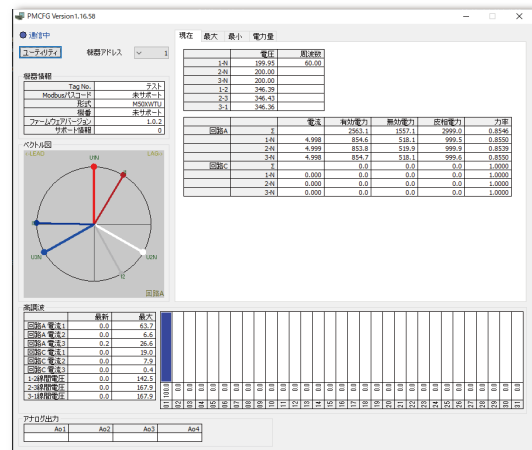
PMCFG Version1.16.58

通信中

ユーティリティ　機器アドレス　1

機器情報

| Tag No. | テスト |
|---|---|
| Modbus/パスコード | 未サポート |
| 形式 | MS0XWTU |
| 機番 | 未サポート |
| ファームウェアバージョン | 1.0.2 |
| サポート情報 | 0 |

ベクトル図

I-LEAD　LAG

U1N　U2N　U3N

回路A

現在　最大　最小　電力量

| | 電圧 | 周波数 |
|---|---|---|
| 1-N | 199.95 | 60.00 |
| 2-N | 200.00 | |
| 3-N | 200.00 | |
| 1-2 | 346.39 | |
| 2-3 | 346.43 | |
| 3-1 | 346.36 | |

| | | 電流 | 有効電力 | 無効電力 | 皮相電力 | 力率 |
|---|---|---|---|---|---|---|
| 回路A | Σ | | 2563.1 | 1557.1 | 2999.0 | 0.8546 |
| | 1-N | 4.998 | 854.6 | 518.1 | 999.5 | 0.8550 |
| | 2-N | 4.999 | 853.8 | 519.9 | 999.9 | 0.8539 |
| | 3-N | 4.998 | 854.7 | 518.1 | 999.6 | 0.8550 |
| 回路C | Σ | | 0.0 | 0.0 | 0.0 | 1.0000 |
| | 1-N | 0.000 | 0.0 | 0.0 | 0.0 | 1.0000 |
| | 2-N | 0.000 | 0.0 | 0.0 | 0.0 | 1.0000 |
| | 3-N | 0.000 | 0.0 | 0.0 | 0.0 | 1.0000 |

高調波

| | 最新 | 最大 |
|---|---|---|
| 回路A 電流1 | 0.0 | 63.7 |
| 回路A 電流2 | 0.0 | 6.6 |
| 回路A 電流3 | 0.2 | 26.6 |
| 回路C 電流1 | 0.0 | 19.0 |
| 回路C 電流2 | 0.0 | 7.9 |
| 回路C 電流3 | 0.0 | 0.4 |
| 1-2線間電圧 | 0.0 | 142.5 |
| 2-3線間電圧 | 0.0 | 167.9 |
| 3-1線間電圧 | 0.0 | 167.9 |

100.0 0.0 0.0 0.0 0.0 0.0 0.0 0.0 0.0 0.0 0.0 0.0 0.0 0.0 0.0 0.0 0.0 0.0 0.0 0.0 0.0 0.0 0.0 0.0 0.0 0.0 0.0 0.0 0.0 0.0 0.0

01 02 03 04 05 06 07 08 09 10 11 12 13 14 15 16 17 18 19 20 21 22 23 24 25 26 27 28 29 30 31

アナログ出力

| Ao1 | Ao2 | Ao3 | Ao4 |
|---|---|---|---|